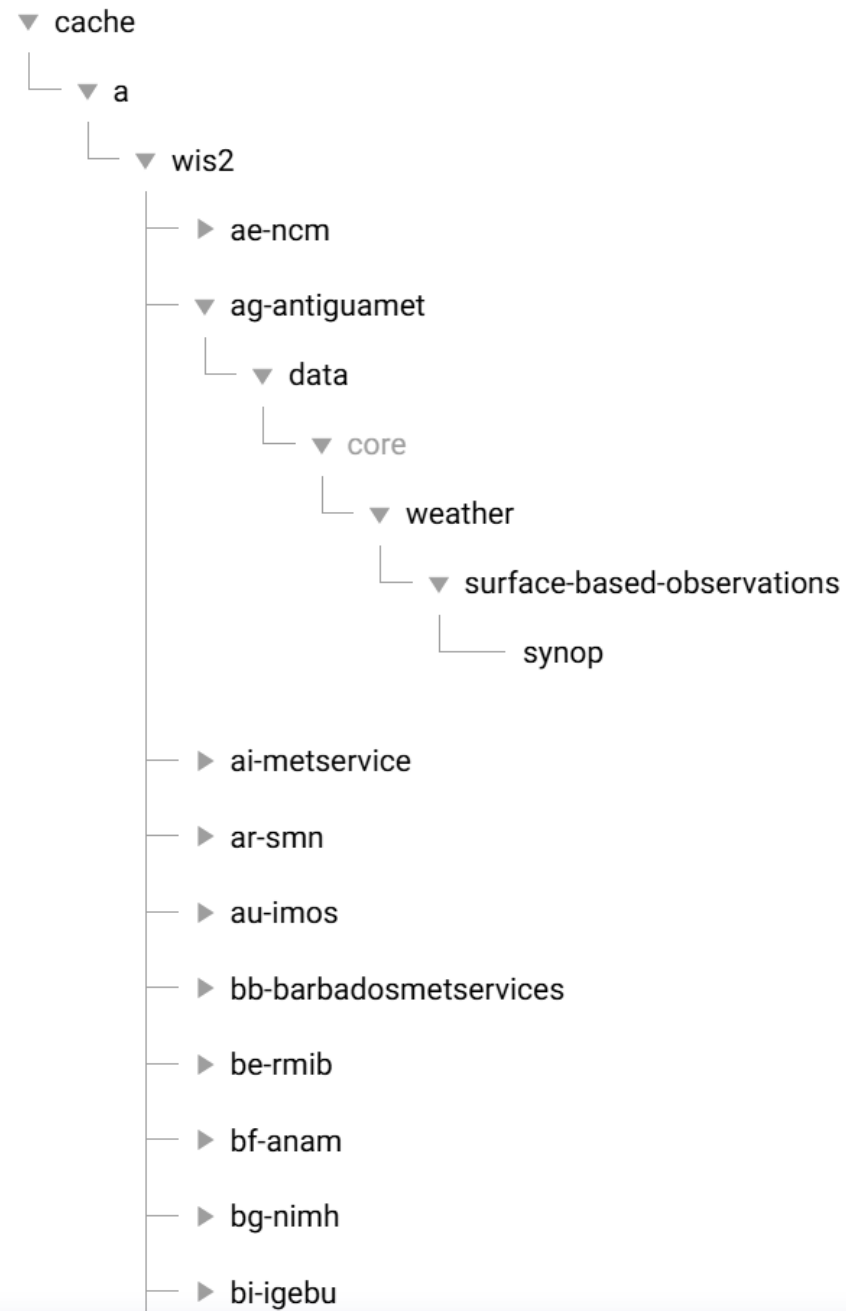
▼ cache
▼ a
▼ wis2
▶ ae-ncm
▼ ag-antiguamet
▼ data
▼ core
▼ weather
▼ surface-based-observations
synop

▶ ai-metservice
▶ ar-smn
▶ au-imos
▶ bb-barbadosmetservices
▶ be-rmib
▶ bf-anam
▶ bg-nimh
▶ bi-igebu